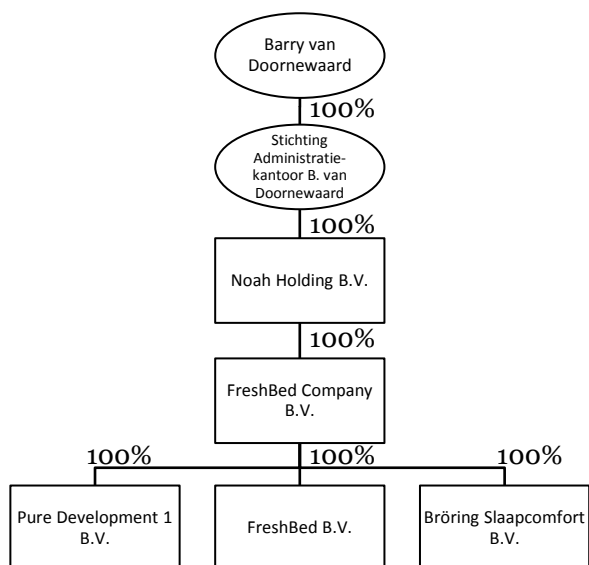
Barry van Doornewaard

100%

Stichting Administratiekantoor B. van Doornewaard

100%

Noah Holding B.V.

100%

FreshBed Company B.V.

100%

100%

100%

Pure Development 1 B.V.

FreshBed B.V.

Bröring Slaapcomfort B.V.